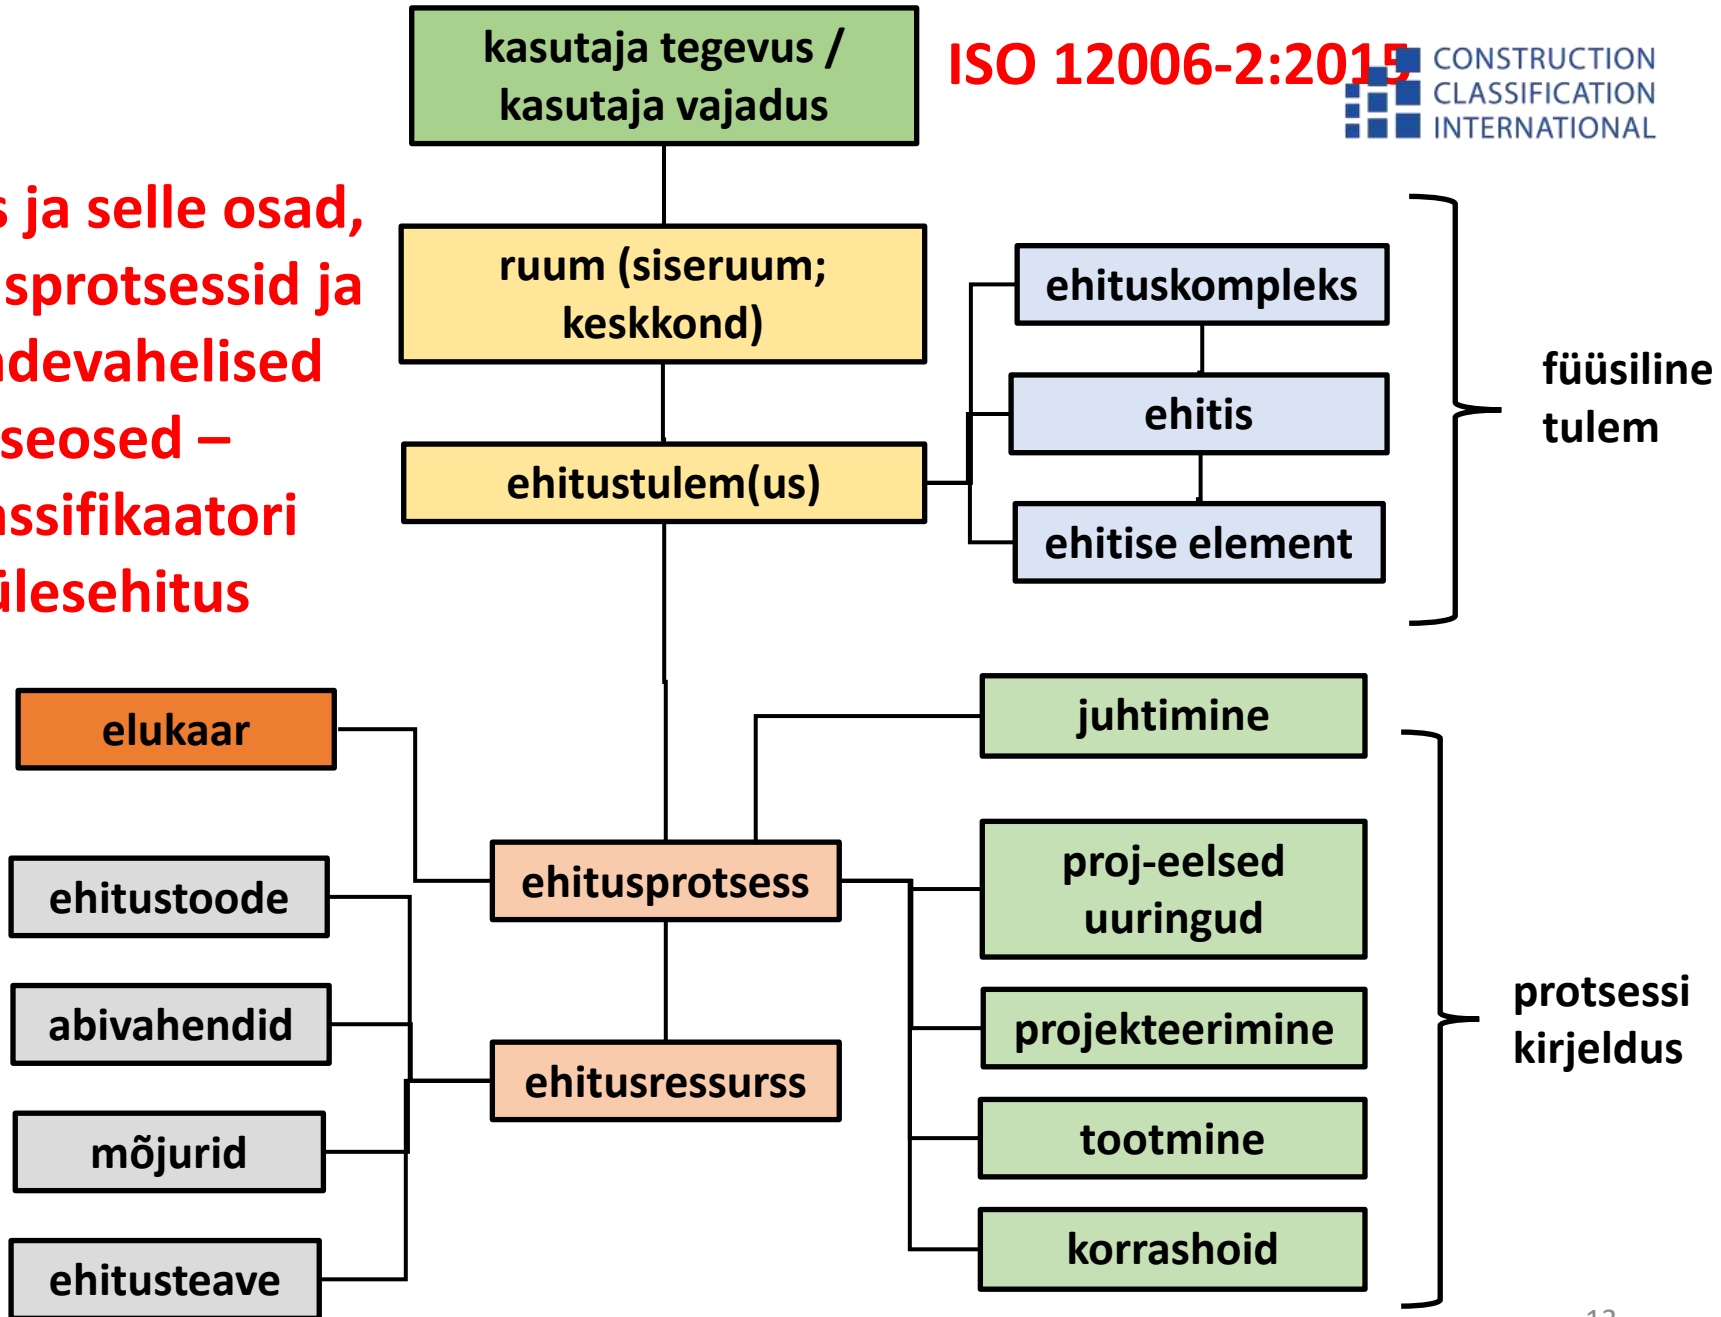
kasutaja tegevus / kasutaja vajadus

ISO 12006-2:2015

CONSTRUCTION CLASSIFICATION INTERNATIONAL

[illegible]s ja selle osad, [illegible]sprotsessid ja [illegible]devahelised seosed – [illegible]ssifikaatori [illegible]lesehitus

ruum (siseruum; keskkond)

ehituskompleks

ehitis

ehitise element

füüsiline tulem

ehitustulem(us)

elukaar

juhtimine

ehitustoode

ehitusprotsess

proj-eelsed uuringud

abivahendid

projekteerimine

protsessi kirjeldus

ehitusressurss

mõjurid

tootmine

ehitusteave

korrashoid

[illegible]